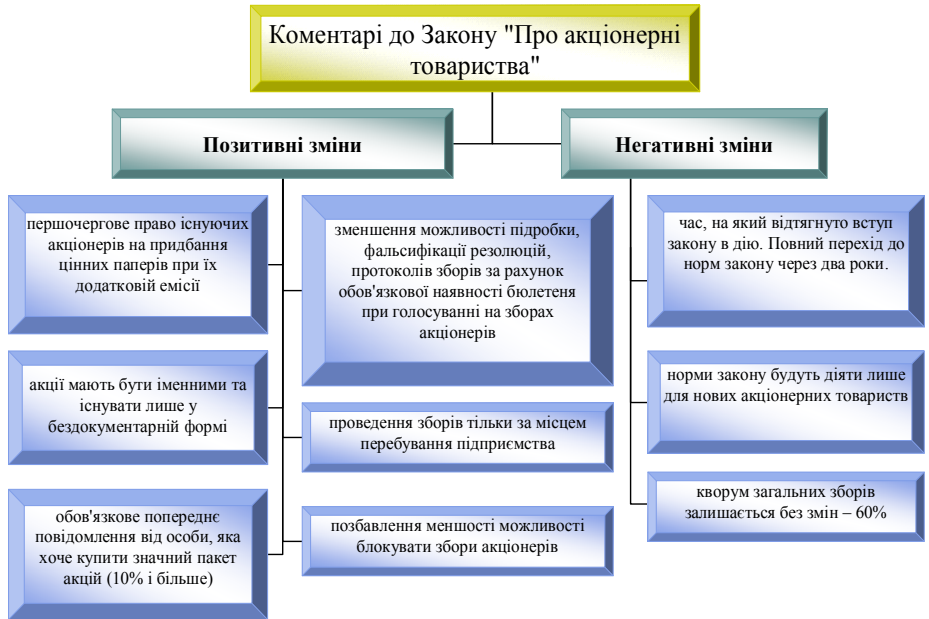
Коментарі до Закону "Про акціонерні товариства"

Позитивні зміни

першочергове право існуючих акціонерів на придбання цінних паперів при їх додатковій емісії

акції мають бути іменними та існувати лише у бездокументарній формі

обов'язкове попереднє повідомлення від особи, яка хоче купити значний пакет акцій (10% і більше)

зменшення можливості підробки, фальсифікації резолюцій, протоколів зборів за рахунок обов'язкової наявності бюлетеня при голосуванні на зборах акціонерів

проведення зборів тільки за місцем перебування підприємства

позбавлення меншості можливості блокувати збори акціонерів

Негативні зміни

час, на який відтягнуто вступ закону в дію. Повний перехід до норм закону через два роки.

норми закону будуть діяти лише для нових акціонерних товариств

кворум загальних зборів залишається без змін – 60%